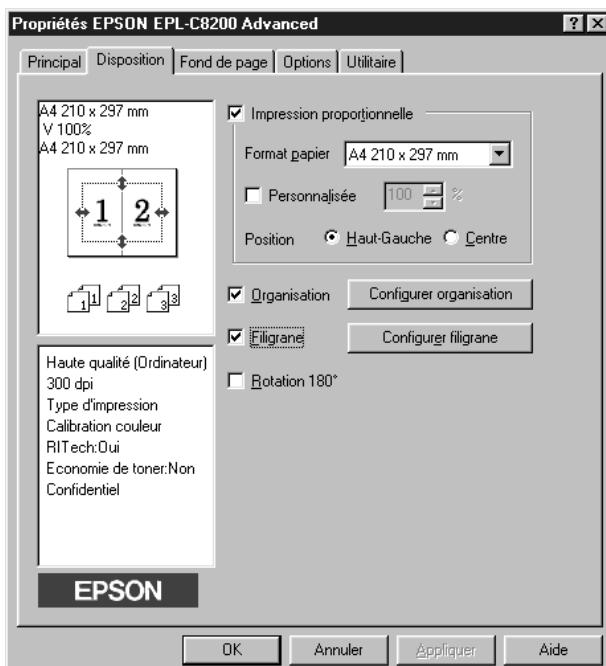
Propriétés EPSON EPL-C8200 Advanced

?

X

Principal

Disposition

Fond de page

Options

Utilitaire

A4 210 x 297 mm
V 100%
A4 210 x 297 mm

1

2

1

2

3

Impression proportionnelle

Format papier

A4 210 x 297 mm

Personnalisée

100

%

Position

Haut-Gauche

Centre

Organisation

Configurer organisation

Filigrane

Configurer filigrane

Rotation 180°

Haute qualité (Ordinateur)
300 dpi
Type d'impression
Calibration couleur
RITech:Oui
Economie de toner:Non
Confidentiel

EPSON

OK

Annuler

Appliquer

Aide